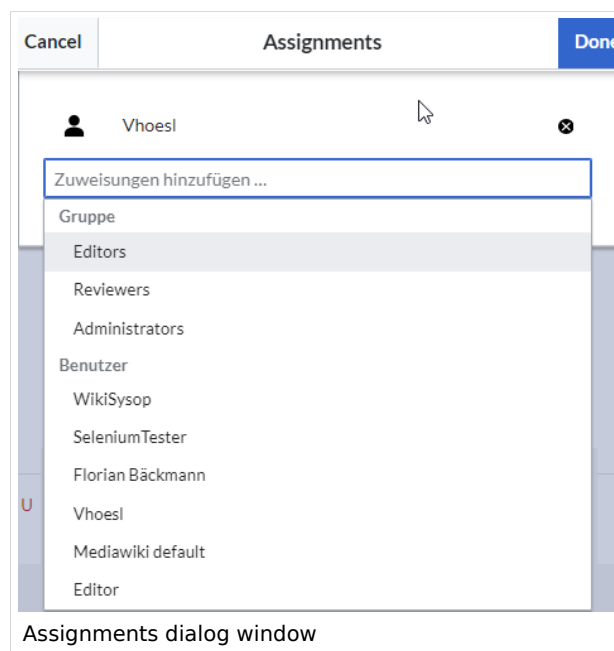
Cancel

Assignments

Done

Vhoesl

Zuweisungen hinzufügen ...

Gruppe

Editors

Reviewers

Administrators

Benutzer

WikiSysop

SeleniumTester

Florian Bäckmann

Vhoesl

Mediawiki default

Editor

U

Assignments dialog window